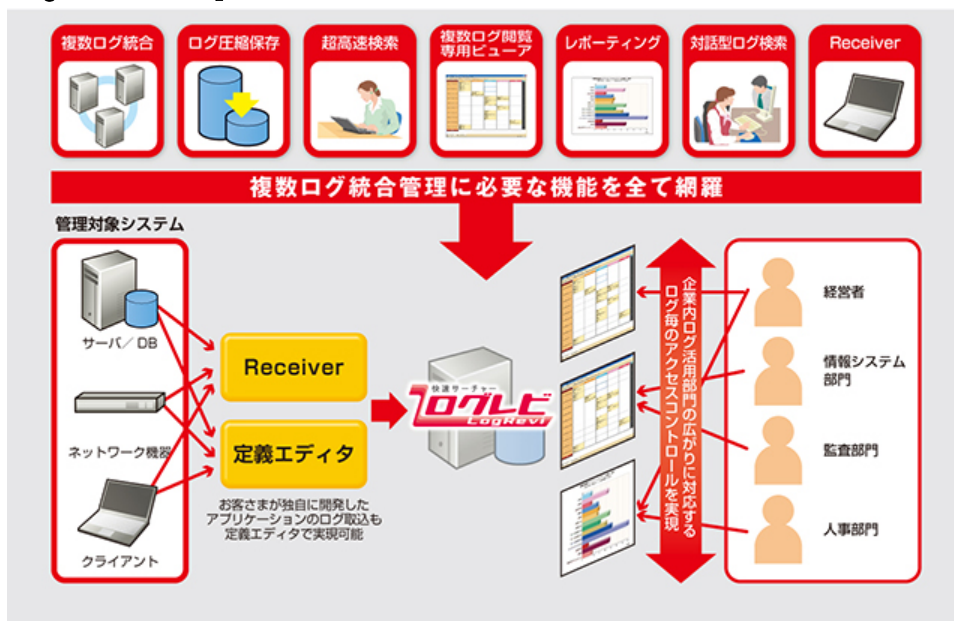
複数ログ統合
ログ圧縮保存
超高速検索
複数ログ閲覧専用ビューア
レポーティング
対話型ログ検索
Receiver

複数ログ統合管理に必要な機能を全て網羅

管理対象システム

サーバ／DB
ネットワーク機器
クライアント

Receiver
定義エディタ

お客さまが独自に開発したアプリケーションのログ取込も定義エディタで実現可能

快速サーチャー
ログレビ
LogRevi

企業内ログ活用部門の広がりに対応するログ毎のアクセスコントロールを実現

経営者
情報システム部門
監査部門
人事部門